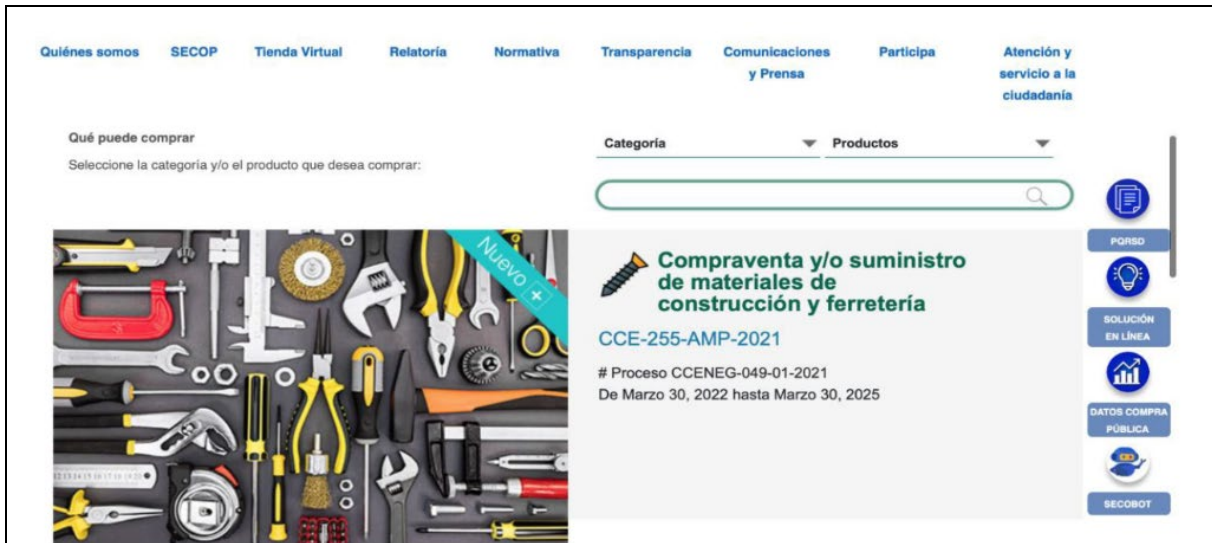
Quiénes somos SECOP Tienda Virtual Relatoría Normativa Transparencia Comunicaciones y Prensa Participa Atención y servicio a la ciudadanía

Qué puede comprar
Seleccione la categoría y/o el producto que desea comprar:

Categoría
Productos

Nuevo +

Compraventa y/o suministro de materiales de construcción y ferretería

CCE-255-AMP-2021

# Proceso CCENEG-049-01-2021
De Marzo 30, 2022 hasta Marzo 30, 2025

PQRSD
SOLUCIÓN EN LÍNEA
DATOS COMPRA PÚBLICA
SECOBOT